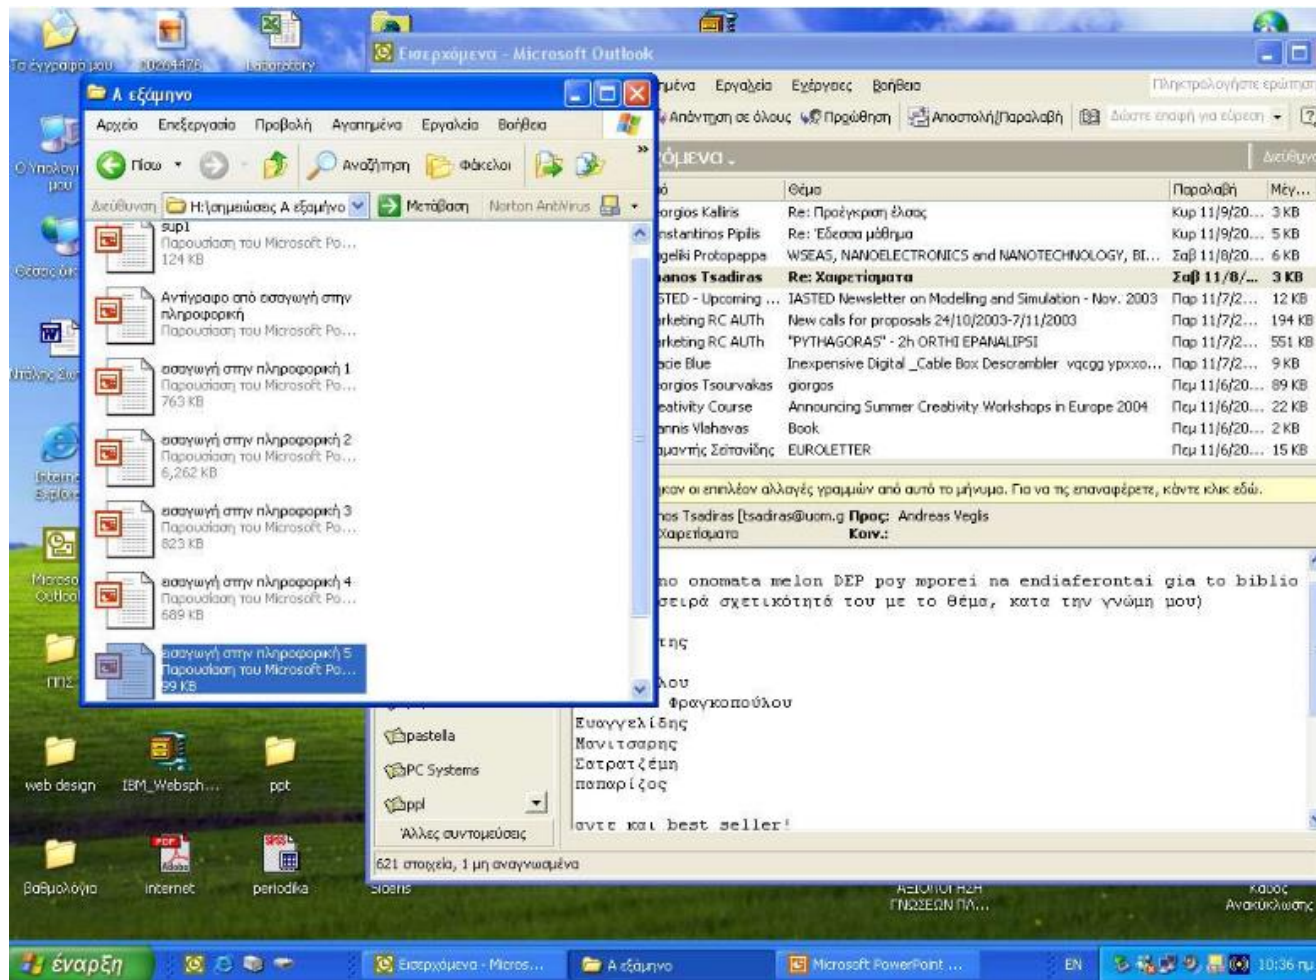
Τα έγγραφά μου 00204476 Laboratory

Εισερχόμενα - Microsoft Outlook

Α εξάμηνο

Αρχείο Επεξεργασία Προβολή Αγαπημένα Εργαλεία Βοήθεια

Πίσω Αναζήτηση Φάκελοι

Διεύθυνση H:\σημειώσεις Α εξαμήνο Μετάβαση Norton AntiVirus

sup1
Παρουσίαση του Microsoft Po...
124 KB

Αντίγραφο από εισαγωγή στην πληροφορική
Παρουσίαση του Microsoft Po...

εισαγωγή στην πληροφορική 1
Παρουσίαση του Microsoft Po...
763 KB

εισαγωγή στην πληροφορική 2
Παρουσίαση του Microsoft Po...
6,262 KB

εισαγωγή στην πληροφορική 3
Παρουσίαση του Microsoft Po...
823 KB

εισαγωγή στην πληροφορική 4
Παρουσίαση του Microsoft Po...
689 KB

εισαγωγή στην πληροφορική 5
Παρουσίαση του Microsoft Po...
99 KB

Ο Υπολογιστής μου

Θέσεις δικτύου

Internet Explorer

Microsoft Outlook

ΠΠΣ

ημένα Εργαλεία Ενέργειες Βοήθεια

Πληκτρολογήστε ερώτηση

Απάντηση σε όλους Προώθηση Αποστολή/Παραλαβή Δώστε επαφή για εύρεση

όμενα .

Διεύθυνσ

| ό | Θέμα | Παραλαβή | Μέγ... |
|---|---|---|---|
| orgios Kaliris | Re: Προέγκριση έλασς | Κυρ 11/9/20... | 3 KB |
| nstantinos Pipilis | Re: Έδεσσα μάθημα | Κυρ 11/9/20... | 5 KB |
| geliki Protopappa | WSEAS, NANOELECTRONICS and NANOTECHNOLOGY, BI... | Σαβ 11/8/20... | 6 KB |
| anos Tsadiras | Re: Χαιρετίσματα | Σαβ 11/8/... | 3 KB |
| STED - Upcoming ... | IASTED Newsletter on Modeling and Simulation - Nov. 2003 | Παρ 11/7/2... | 12 KB |
| rketing RC AUTh | New calls for proposals 24/10/2003-7/11/2003 | Παρ 11/7/2... | 194 KB |
| rketing RC AUTh | "PYTHAGORAS" - 2h ORTHI EPANALIPSI | Παρ 11/7/2... | 551 KB |
| acie Blue | Inexpensive Digital _Cable Box Descrambler vqcgg ypxxo... | Παρ 11/7/2... | 9 KB |
| orgios Tsourvakas | giorgos | Πεμ 11/6/20... | 89 KB |
| eativity Course | Announcing Summer Creativity Workshops in Europe 2004 | Πεμ 11/6/20... | 22 KB |
| nnis Vlahavas | Book | Πεμ 11/6/20... | 2 KB |
| μαντής Σεϊτανίδης | EUROLETTER | Πεμ 11/6/20... | 15 KB |

καν οι επιπλέον αλλαγές γραμμών από αυτό το μήνυμα. Για να τις επαναφέρετε, κάντε κλικ εδώ.

nos Tsadiras [tsadiras@uom.g Προς: Andreas Vegis
Χαιρετίσματα Κοιν.:

no onomata melon DEP poy mporei na endiaferontai gia to biblio
σειρά σχετικότητά του με το θέμα, κατα την γνώμη μου)

της

λου
Φραγκοπούλου
Ευαγγελίδης
Μανιτσαρης
Σατρατζέμη
παπαρίζος

αντε και best seller!

pastella
PC Systems
ppl
Άλλες συντομεύσεις

621 στοιχεία, 1 μη αναγνωσμένα

web design IBM_Websph... ppt

Βαθμολόγια internet periodika

ΑΞΙΟΠΟΙΗΣΗ ΓΝΩΣΕΩΝ ΠΛ...

Κάδος Ανακύκλωσης

έναρξη Εισερχόμενα - Micros... Α εξάμηνο Microsoft PowerPoint ... EN 10:36 π.μ.